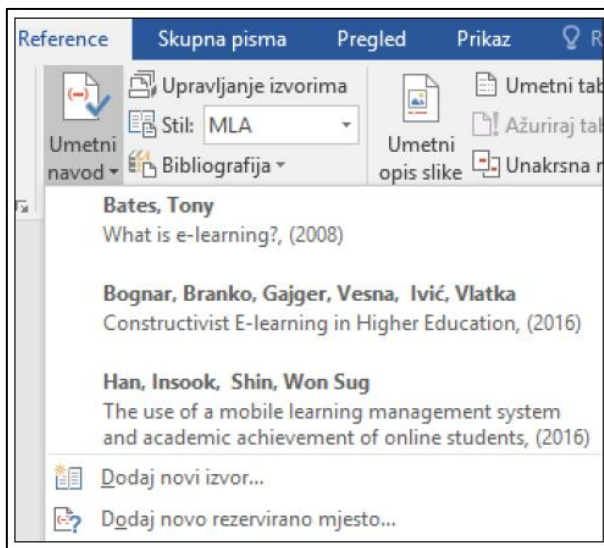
Reference Skupna pisma Pregled Prikaz R

Umetni navod

Upravljanje izvorima

Stil: MLA

Bibliografija

Umetni opis slike

Umetni tab

Ažuriraj tab

Unakrsna r

Bates, Tony
What is e-learning?, (2008)

Bognar, Branko, Gajger, Vesna, Ivić, Vlatka
Constructivist E-learning in Higher Education, (2016)

Han, Insook, Shin, Won Sug
The use of a mobile learning management system and academic achievement of online students, (2016)

Dodaj novi izvor...

Dodaj novo rezervirano mjesto...